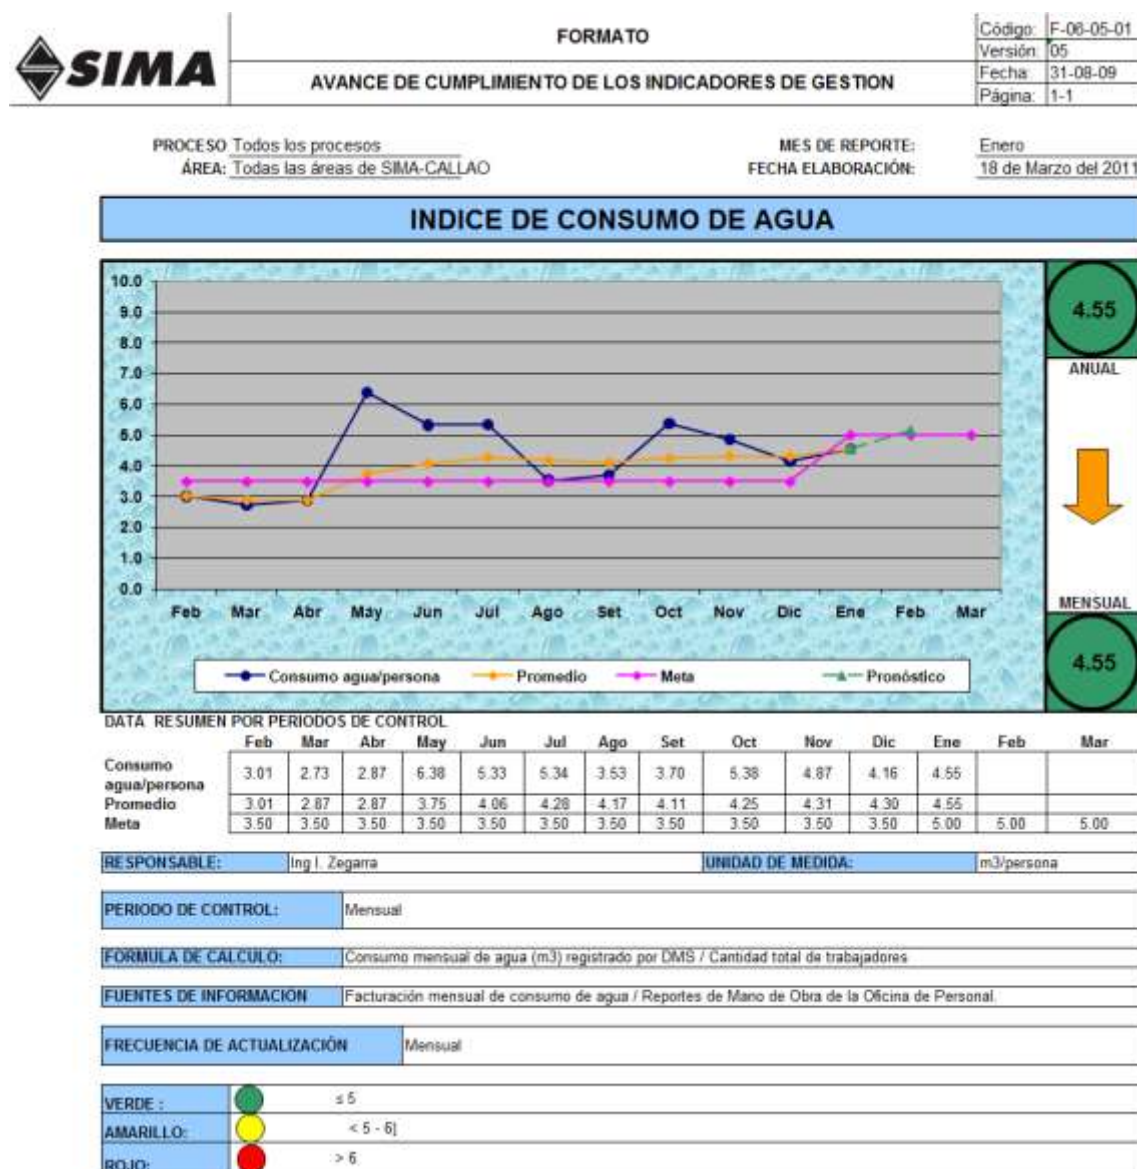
SIMA

FORMATO

AVANCE DE CUMPLIMIENTO DE LOS INDICADORES DE GESTION

| Código: | F-06-05-01 |
|---|---|
| Versión: | 05 |
| Fecha: | 31-08-09 |
| Página: | 1-1 |

PROCESO Todos los procesos
ÁREA: Todas las áreas de SIMA-CALLAO

MES DE REPORTE: Enero
FECHA ELABORACIÓN: 18 de Marzo del 2011

INDICE DE CONSUMO DE AGUA

10.0
9.0
8.0
7.0
6.0
5.0
4.0
3.0
2.0
1.0
0.0

Feb Mar Abr May Jun Jul Ago Set Oct Nov Dic Ene Feb Mar

Consumo agua/persona
Promedio
Meta
Pronóstico

4.55
ANUAL

MENSUAL
4.55

DATA RESUMEN POR PERIODOS DE CONTROL

| | Feb | Mar | Abr | May | Jun | Jul | Ago | Set | Oct | Nov | Dic | Ene | Feb | Mar |
|---|---|---|---|---|---|---|---|---|---|---|---|---|---|---|
| Consumo agua/persona | 3.01 | 2.73 | 2.87 | 6.38 | 5.33 | 5.34 | 3.53 | 3.70 | 5.38 | 4.87 | 4.16 | 4.55 | | |
| Promedio | 3.01 | 2.87 | 2.87 | 3.75 | 4.06 | 4.28 | 4.17 | 4.11 | 4.25 | 4.31 | 4.30 | 4.55 | | |
| Meta | 3.50 | 3.50 | 3.50 | 3.50 | 3.50 | 3.50 | 3.50 | 3.50 | 3.50 | 3.50 | 3.50 | 5.00 | 5.00 | 5.00 |

RESPONSABLE: Ing I. Zegarra
UNIDAD DE MEDIDA: m3/persona

PERIODO DE CONTROL: Mensual

FORMULA DE CALCULO: Consumo mensual de agua (m3) registrado por DMS / Cantidad total de trabajadores

FUENTES DE INFORMACION Facturación mensual de consumo de agua / Reportes de Mano de Obra de la Oficina de Personal.

FRECUENCIA DE ACTUALIZACIÓN Mensual

VERDE : ≤ 5
AMARILLO: < 5 - 6]
ROJO: > 6